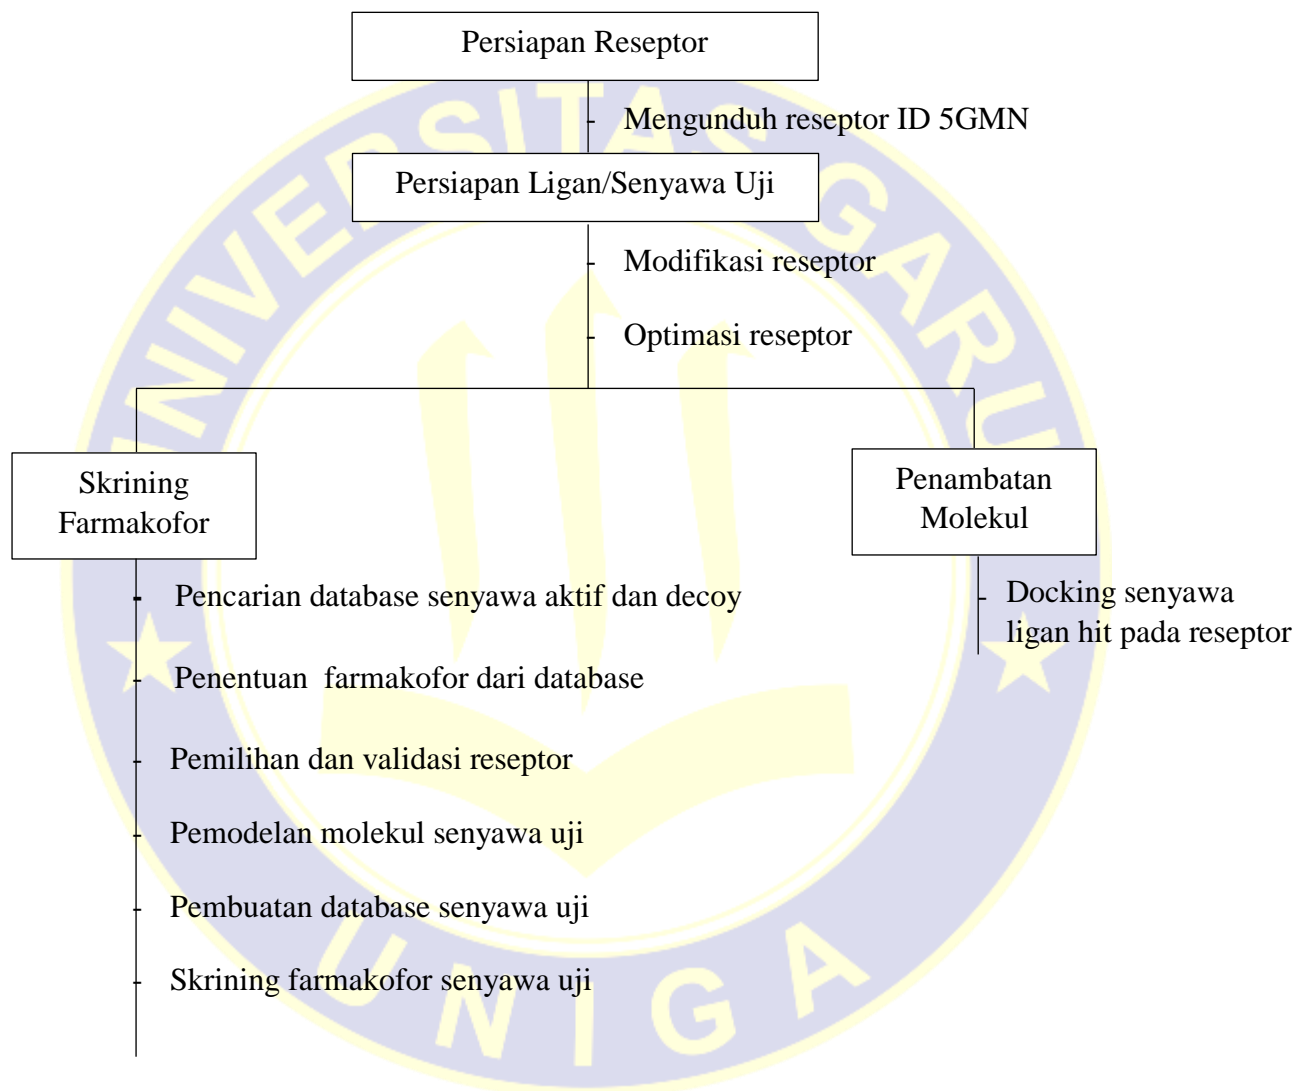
Persiapan Reseptor

- Mengunduh reseptor ID 5GMN

Persiapan Ligan/Senyawa Uji

- Modifikasi reseptor

- Optimasi reseptor

Skrining Farmakofor

- Pencarian database senyawa aktif dan decoy

- Penentuan farmakofor dari database

- Pemilihan dan validasi reseptor

- Pemodelan molekul senyawa uji

- Pembuatan database senyawa uji

- Skrining farmakofor senyawa uji

Penambatan Molekul

- Docking senyawa ligan hit pada reseptor

UNIVERSITAS GARUT UNIGA